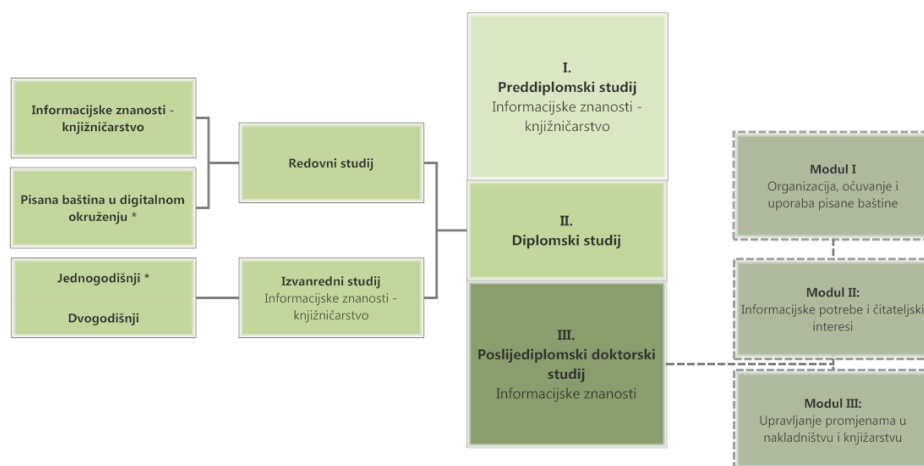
Informacijske znanosti - knjižničarstvo

Pisana baština u digitalnom okruženju *

Jednogodišnji *

Dvogodišnji

Redovni studij

Izvanredni studij
Informacijske znanosti - knjižničarstvo

I.
Preddiplomski studij
Informacijske znanosti - knjižničarstvo

II.
Diplomski studij

III.
Poslijediplomski doktorski studij
Informacijske znanosti

Modul I
Organizacija, očuvanje i uporaba pisane baštine

Modul II:
Informacijske potrebe i čitateljski interesi

Modul III:
Upravljanje promjenama u nakladništvu i knjižarstvu